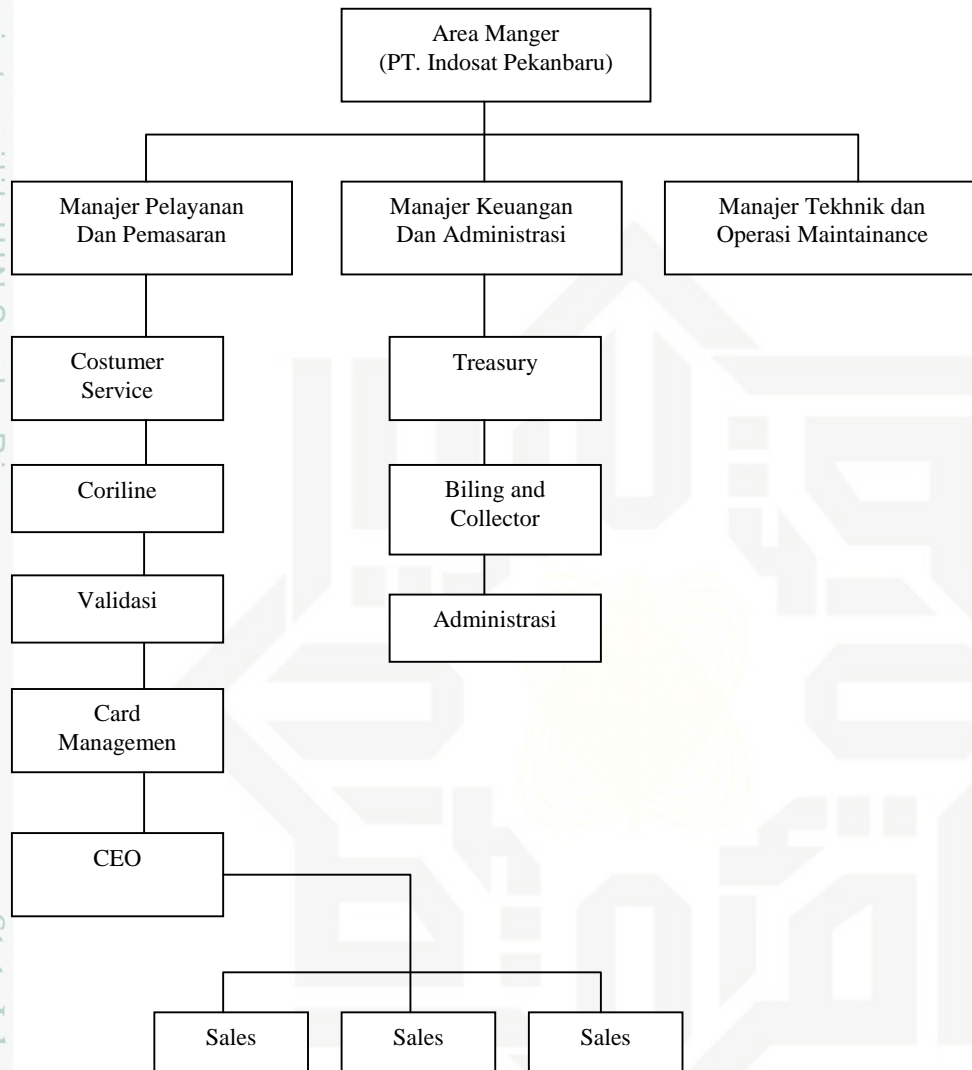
Area Manger
(PT. Indosat Pekanbaru)

Manajer Pelayanan Dan Pemasaran

Manajer Keuangan Dan Administrasi

Manajer Tekhnik dan Operasi Maintainance

Costumer Service

Coriline

Validasi

Card Managemen

CEO

Sales

Sales

Sales

Treasury

Biling and Collector

Administrasi